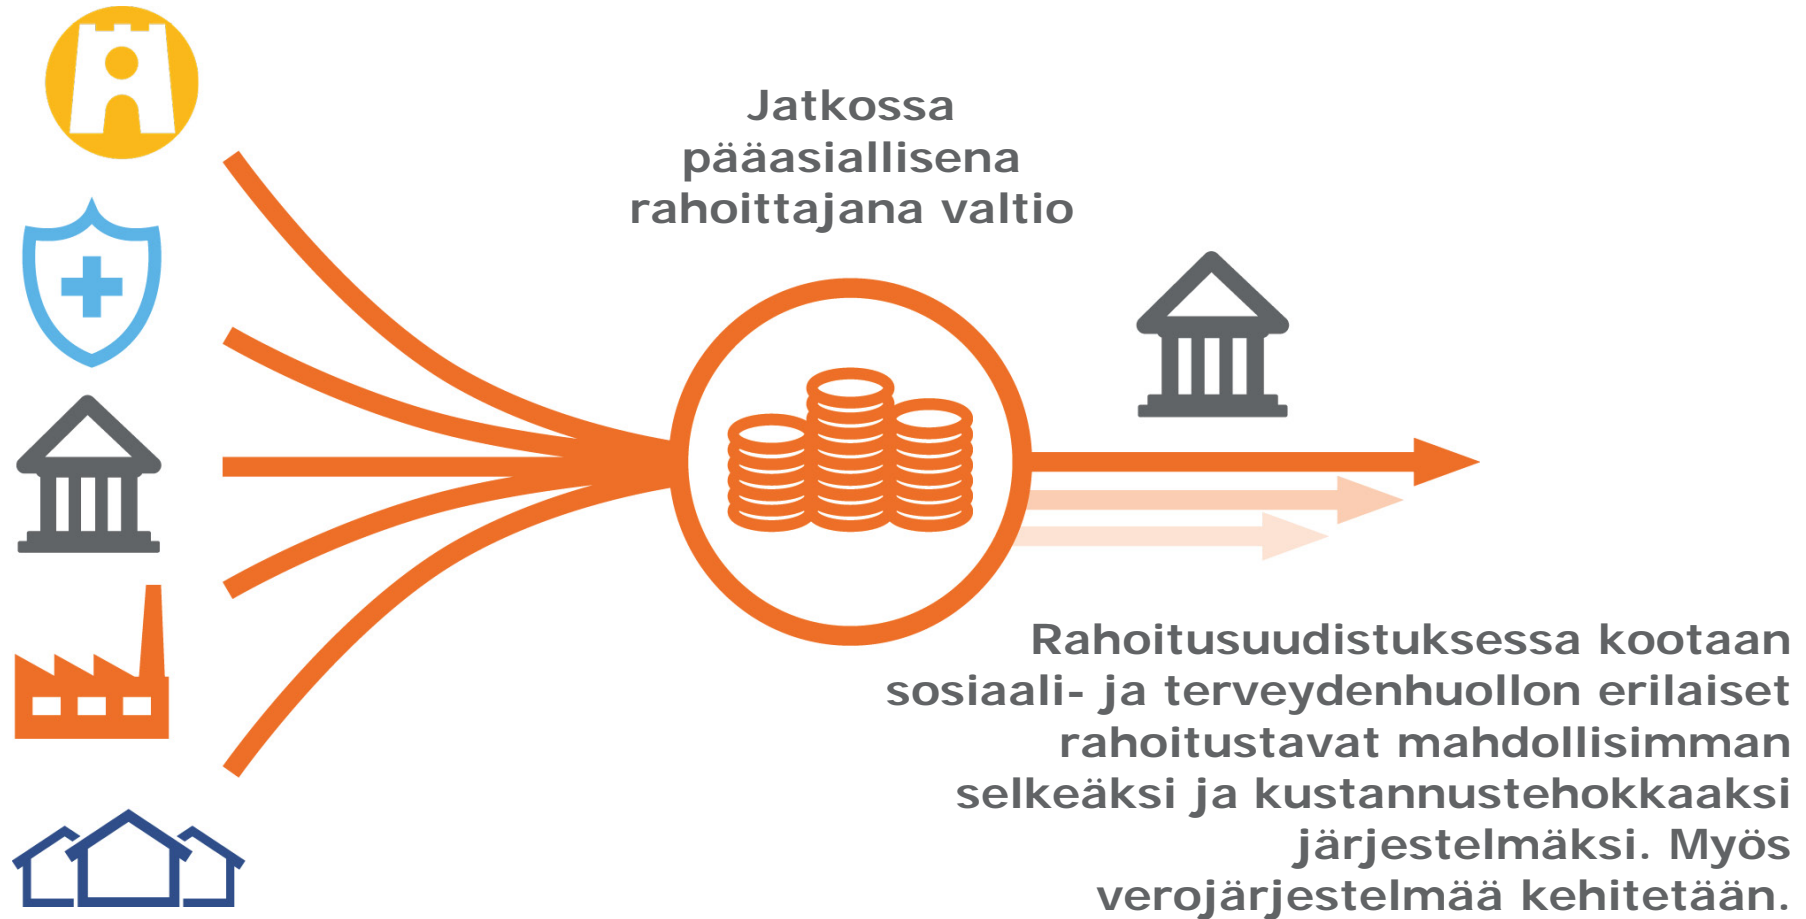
Jatkossa pääasiallisena rahoittajana valtio

Rahoitusuudistuksessa kootaan sosiaali- ja terveydenhuollon erilaiset rahoitustavat mahdollisimman selkeäksi ja kustannustehokkaaksi järjestelmäksi. Myös verojärjestelmää kehitetään.